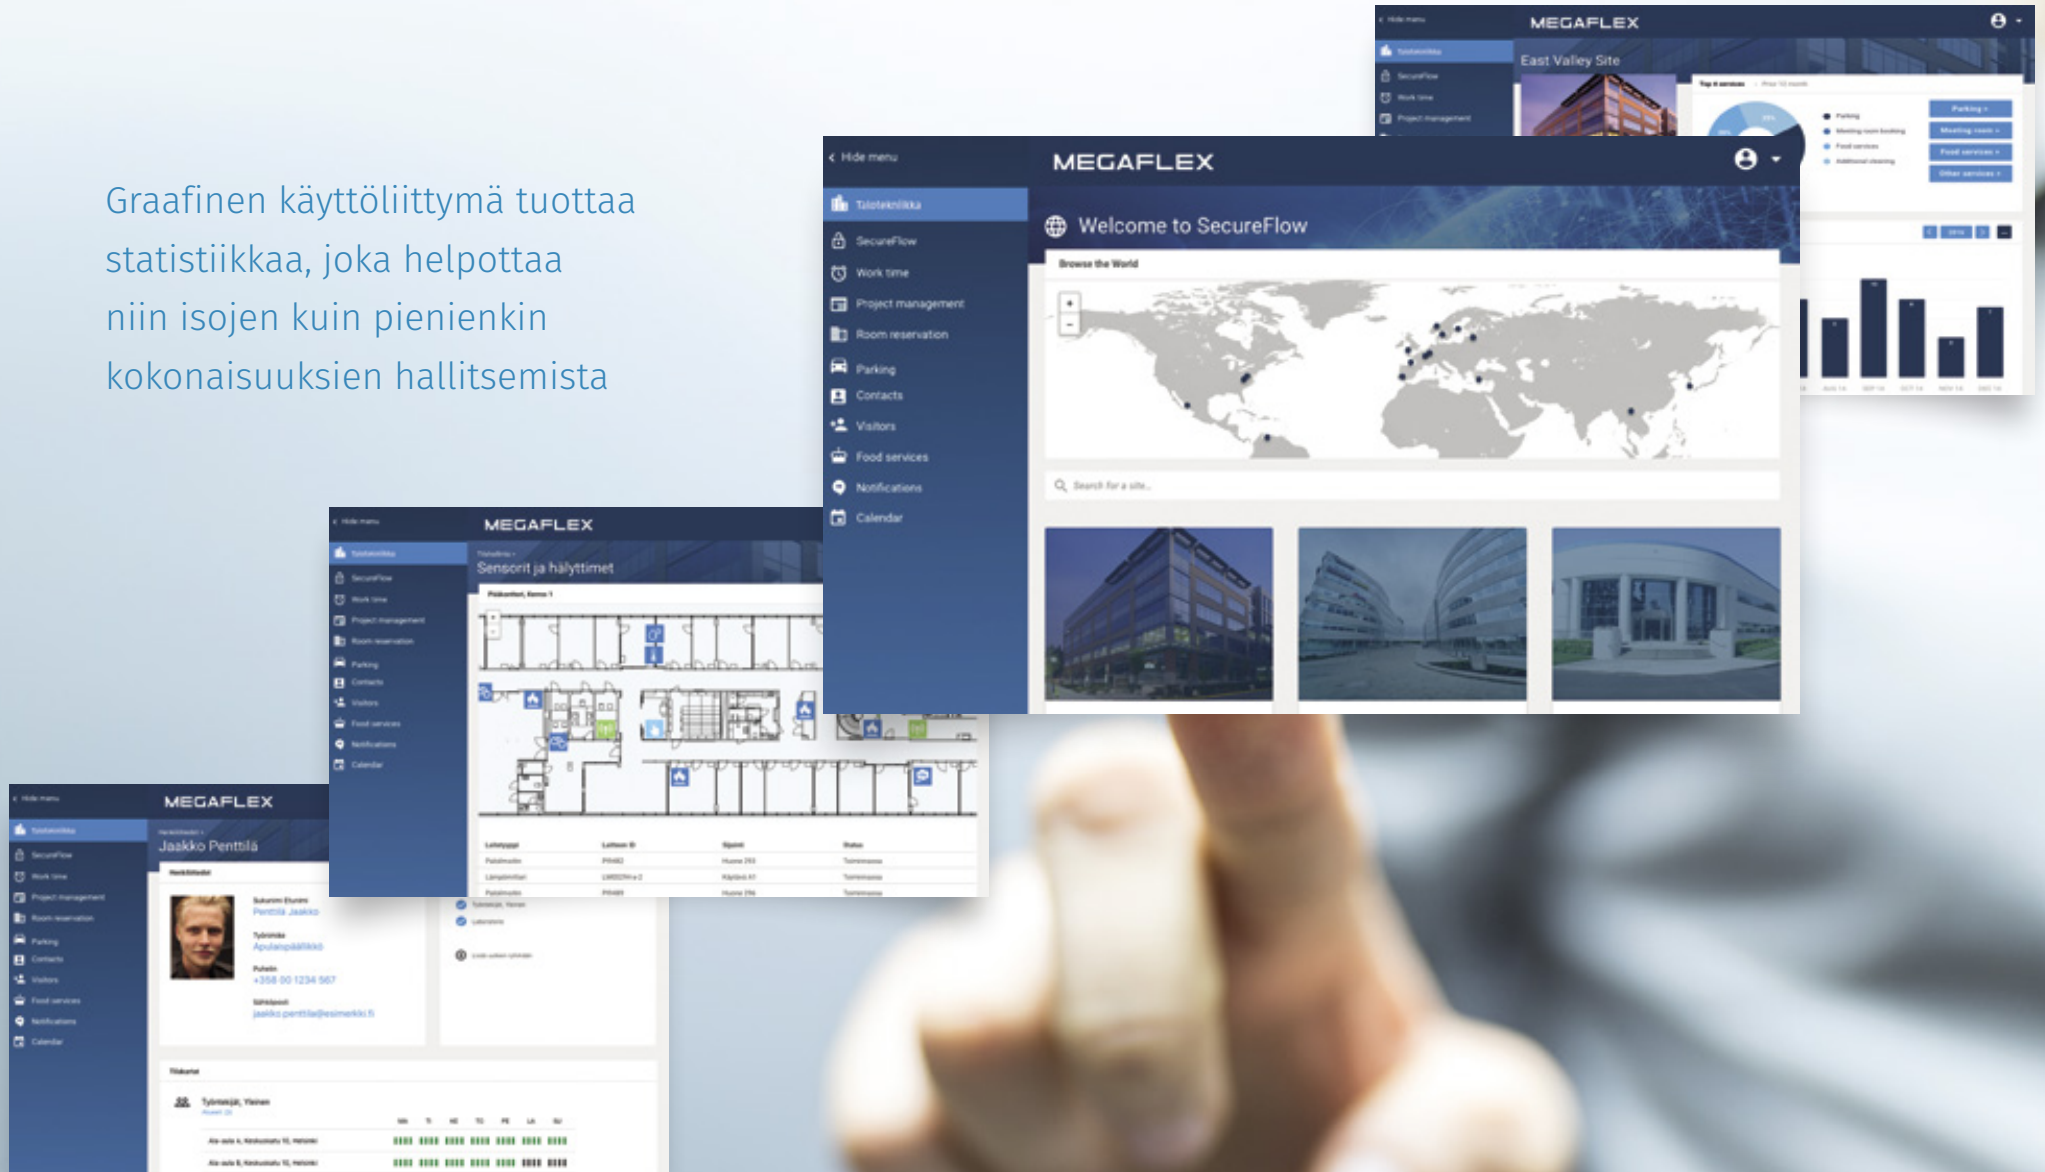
Graafinen käyttöliittymä tuottaa statistiikkaa, joka helpottaa niin isojen kuin pienienkin kokonaisuuksien hallitsemista

MEGAFLEX
East Valley Site
Parking
Meeting room
Food services
Other services

Hide menu
MEGAFLEX
Talotekniikka
SecureFlow
Work time
Project management
Room reservation
Parking
Contacts
Visitors
Food services
Notifications
Calendar
Welcome to SecureFlow
Browse the World
+
-
Search for a site...

Hide menu
MEGAFLEX
Talotekniikka
SecureFlow
Work time
Project management
Room reservation
Parking
Contacts
Visitors
Food services
Notifications
Calendar
Sensorit ja hälyttimet

Hide menu
MEGAFLEX
Talotekniikka
SecureFlow
Work time
Project management
Room reservation
Parking
Contacts
Visitors
Food services
Notifications
Calendar
Jaakko Penttilä
Pentillä Jaakko
Apulaispäällikkö
+358 00 1234 567
jaakko.penttila@esimerkki.fi
Työntekijä, Yleinen